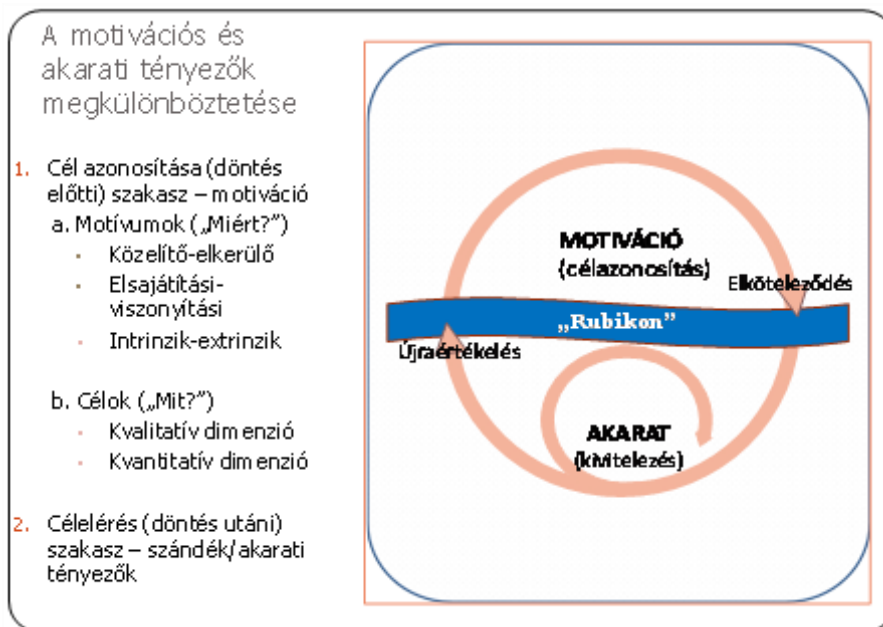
A motivációs és akarati tényezők megkülönböztetése

1. Cél azonosítása (döntés előtti) szakasz – motiváció
a. Motívumok („Miért?")
- Közelítő-elkerülő
- Elsajátítási-viszonyítási
- Intrinzik-extrinzik

b. Célok („Mit?")
- Kvalitatív dimenzió
- Kvantitatív dimenzió

2. Célelérés (döntés utáni) szakasz – szándék/akarati tényezők

MOTIVÁCIÓ
(célazonosítás)
Elkötelezõdés
„Rubikon"
Újraértékelés
AKARAT
(kivitelezés)